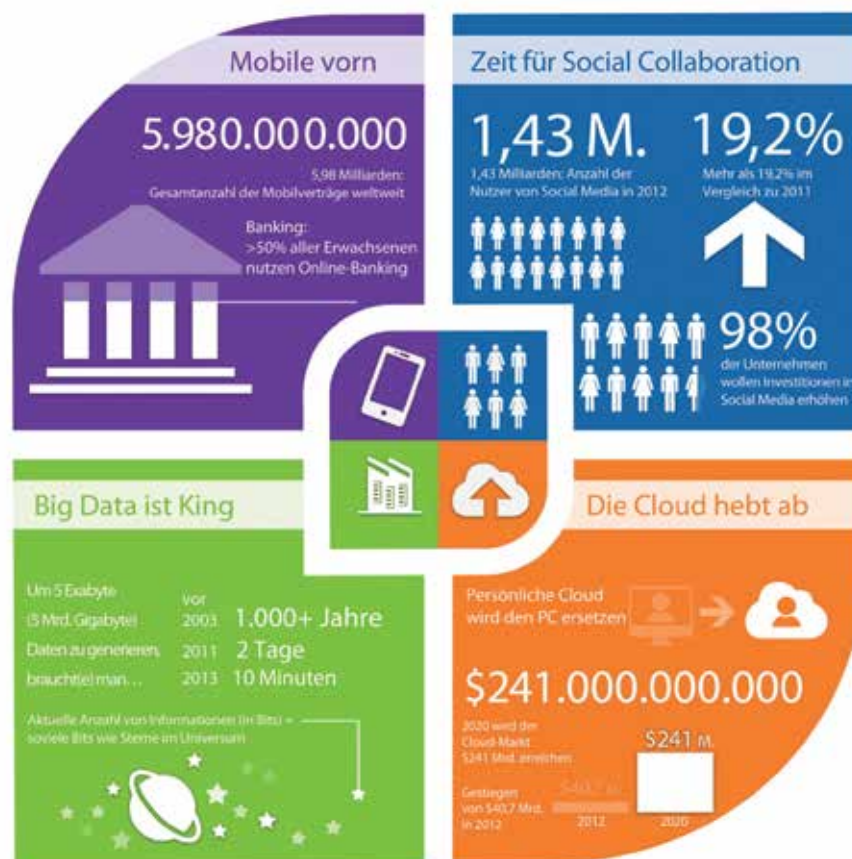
Mobile vorn

5.980.000.000

5,98 Milliarden: Gesamtanzahl der Mobilverträge weltweit

Banking: >50% aller Erwachsenen nutzen Online-Banking

Zeit für Social Collaboration

1,43 M.

1,43 Milliarden: Anzahl der Nutzer von Social Media in 2012

19,2%

Mehr als 19,2% im Vergleich zu 2011

98%

der Unternehmen wollen Investitionen in Social Media erhöhen

Big Data ist King

Um 5 Exabyte (5 Mrd. Gigabyte) Daten zu generieren, brauchte(e) man…

vor

2003 1.000+ Jahre

2011 2 Tage

2013 10 Minuten

Aktuelle Anzahl von Informationen (in Bits) = soviele Bits wie Sterne im Universum

Die Cloud hebt ab

Persönliche Cloud wird den PC ersetzen

$241.000.000.000

2020 wird der Cloud-Markt $241 Mrd. erreichen

Gestiegen von $40,7 Mrd. in 2012

$40,7 M.

$241 M.

2012

2020